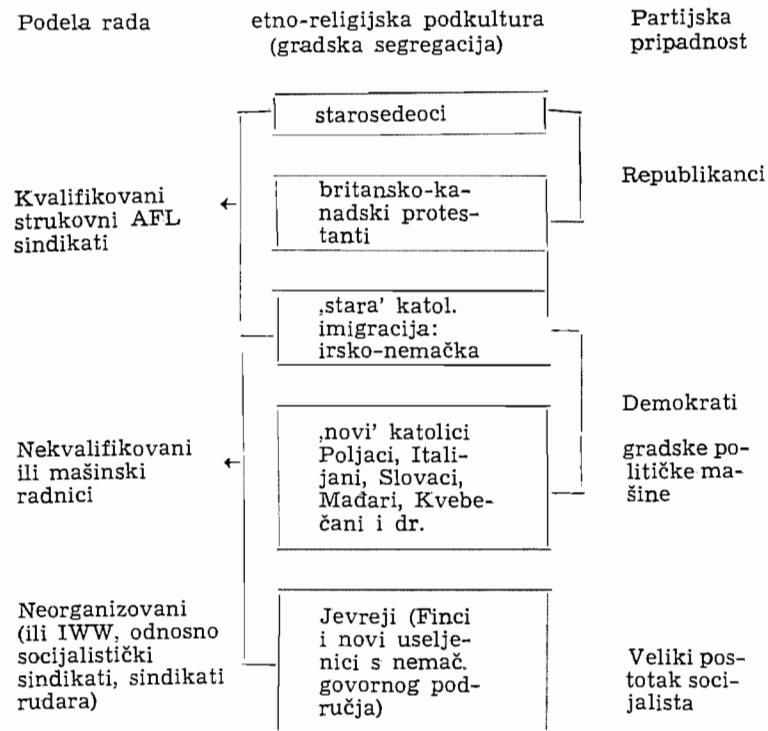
Podela rada

etno-religijska podkultura (gradska segregacija)

Partijska pripadnost

starosedeoci

Republikanci

Kvalifikovani strukovni AFL sindikati

britansko-kanadski protestanti

‚stara' katol. imigracija: irsko-nemačka

Demokrati

Nekvalifikovani ili mašinski radnici

‚novi' katolici Poljaci, Italijani, Slovaci, Mađari, Kvebečani i dr.

gradske političke mašine

Neorganizovani (ili IWW, odnosno socijalistički sindikati, sindikati rudara)

Jevreji (Finci i novi useljenici s nemač. govornog područja)

Veliki postotak socijalista